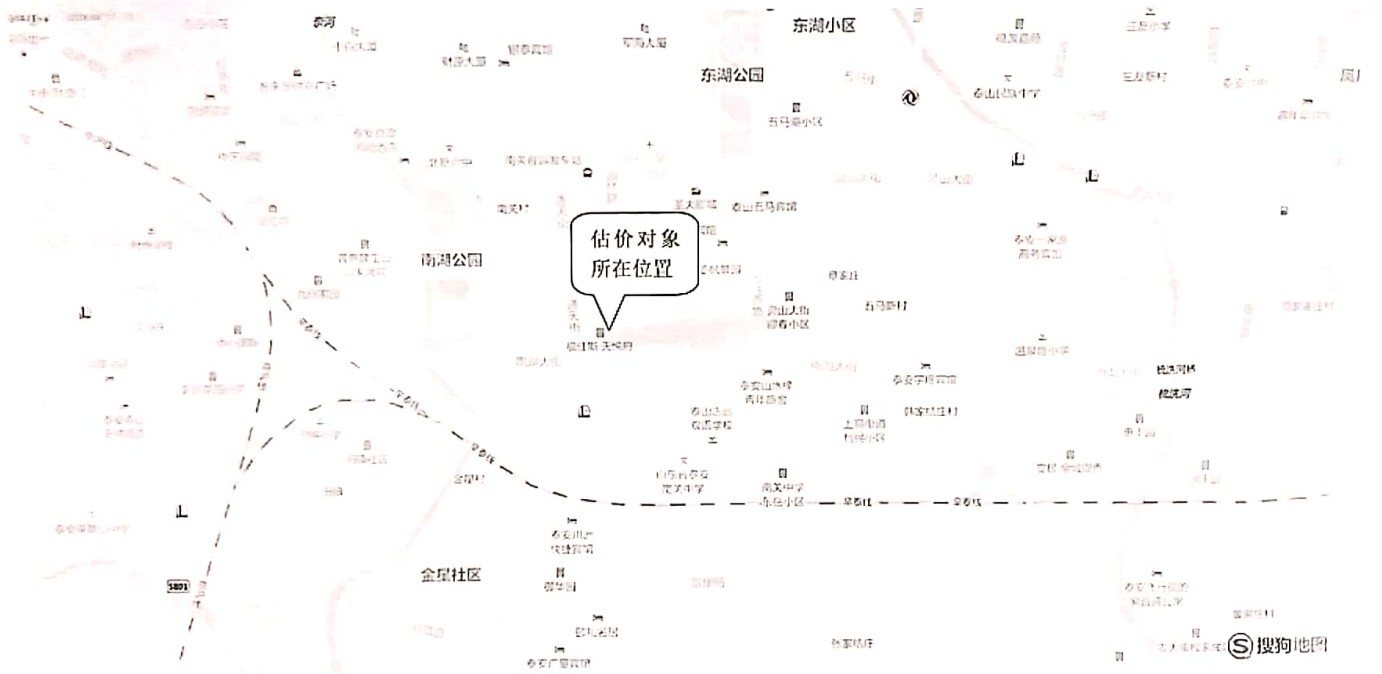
泰河

东湖小区

东湖公园

五马新小区

泰山区实验中学

南湖公园

估价对象
所在位置

泰山五马宾馆

五马新村

泰山大街
迎春小区

泰安宇程宾馆

岱庄村

泰山区
双语学校

南关中学

南关村

金星社区

泰安广厦宾馆

泰安山水快捷宾馆

梳洗河

S801

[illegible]

Ⓢ搜狗地图